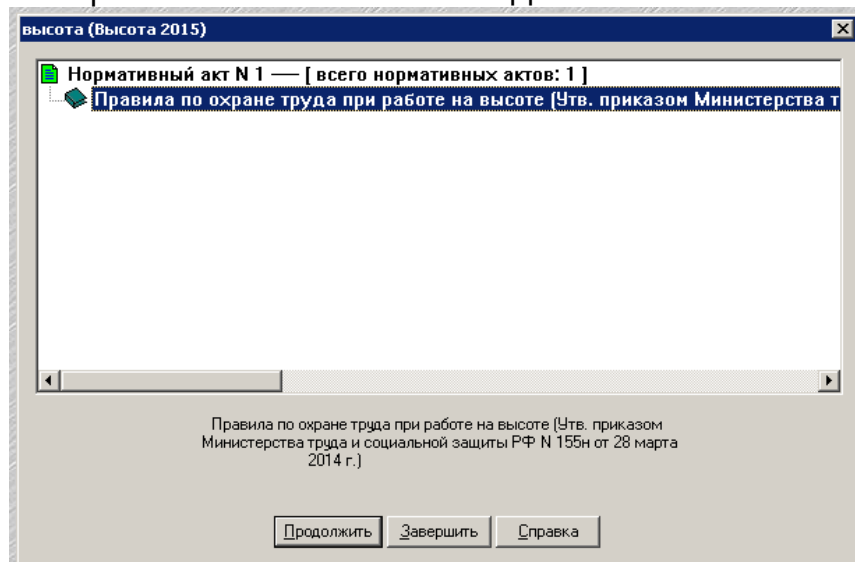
высота (Высота 2015)

Нормативный акт N 1 — [ всего нормативных актов: 1 ]

Правила по охране труда при работе на высоте (Утв. приказом Министерства т

Правила по охране труда при работе на высоте (Утв. приказом Министерства труда и социальной защиты РФ N 155н от 28 марта 2014 г.)

Продолжить | Завершить | Справка